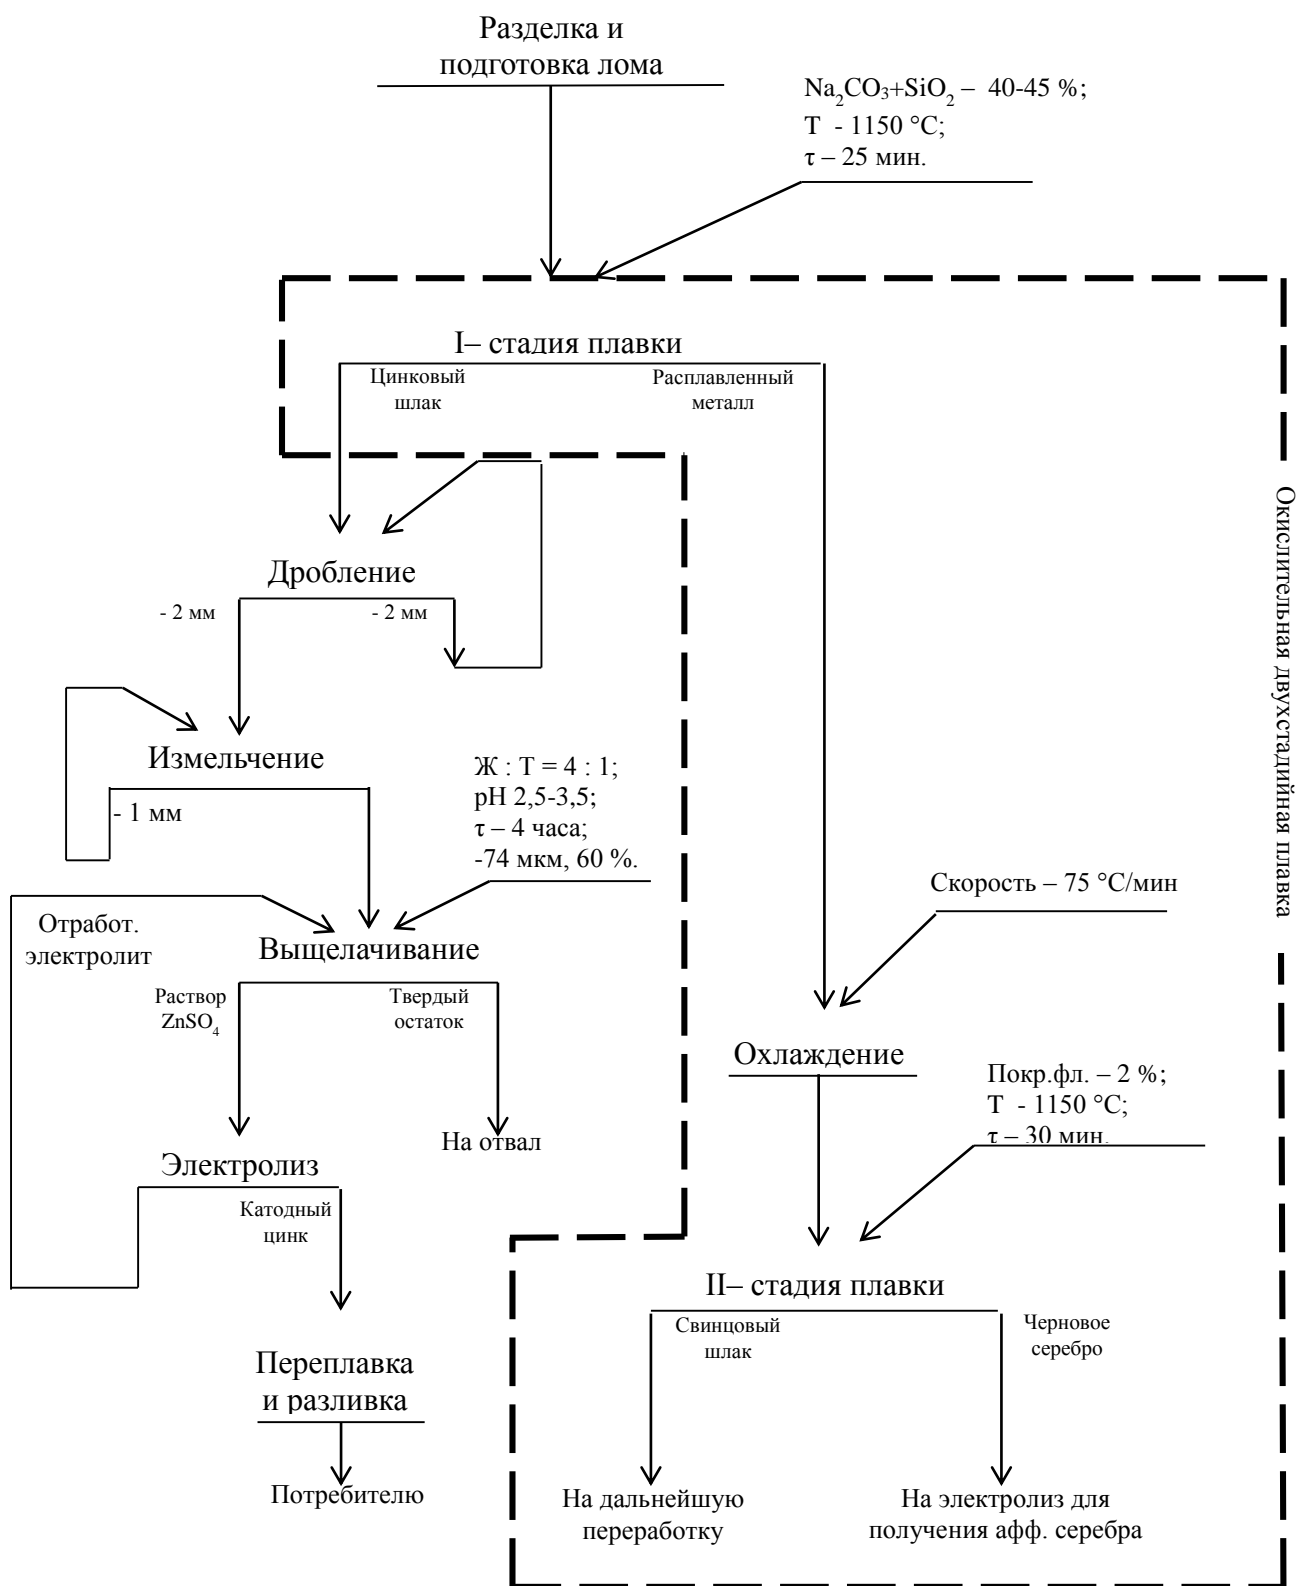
Разделка и подготовка лома

$Na_2CO_3$+$SiO_2$ – 40-45 %;
Т - 1150 °С;
τ – 25 мин.

I– стадия плавки

Цинковый шлак

Расплавленный металл

Окислительная двухстадийная плавка

Дробление

- 2 мм

- 2 мм

Измельчение

- 1 мм

Ж : Т = 4 : 1;
pH 2,5-3,5;
τ – 4 часа;
-74 мкм, 60 %.

Скорость – 75 °С/мин

Отработ. электролит

Выщелачивание

Раствор $ZnSO_4$

Твердый остаток

Охлаждение

Покр.фл. – 2 %;
Т - 1150 °С;
τ – 30 мин.

На отвал

Электролиз

Катодный цинк

II– стадия плавки

Свинцовый шлак

Черновое серебро

Переплавка и разливка

Потребителю

На дальнейшую переработку

На электролиз для получения афф. серебра